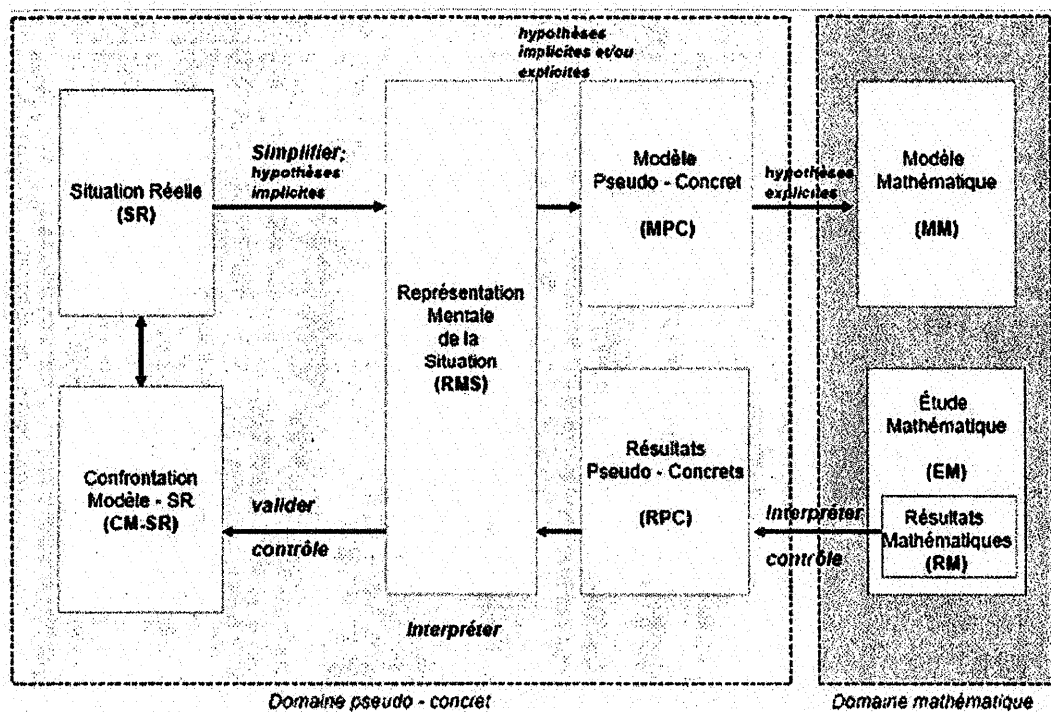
hypothèses implicites et/ou explicites

Situation Réelle (SR)

Simplifier: hypothèses implicites

Représentation Mentale de la Situation (RMS)

Modèle Pseudo - Concret (MPC)

hypothèses explicites

Modèle Mathématique (MM)

Confrontation Modèle - SR (CM-SR)

valider

contrôle

Résultats Pseudo - Concrets (RPC)

Interpréter

contrôle

Étude Mathématique (EM)

Résultats Mathématiques (RM)

Interpréter

Domaine pseudo - concret

Domaine mathématique